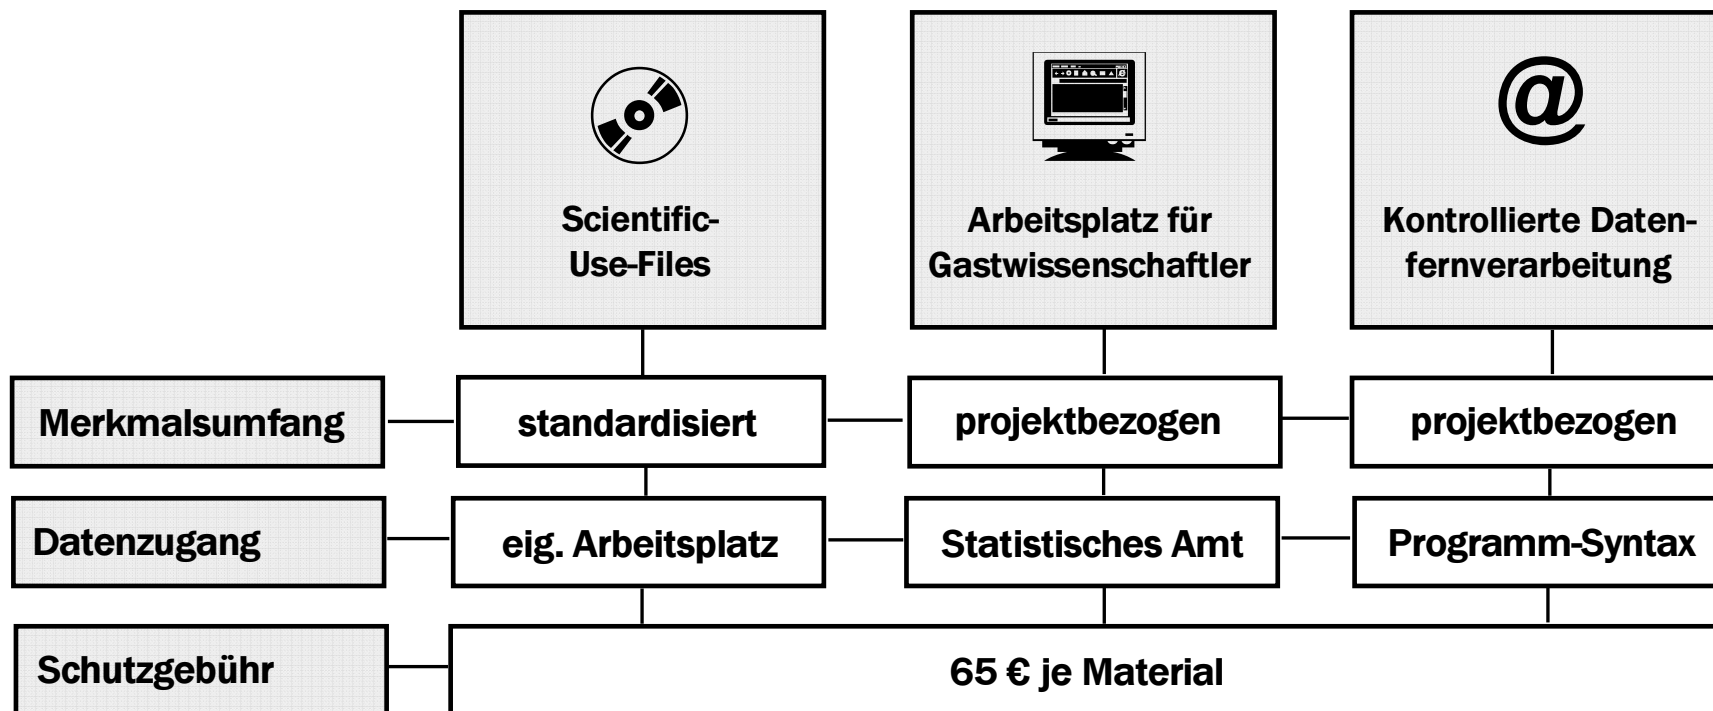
@

Scientific-Use-Files

Arbeitsplatz für Gastwissenschaftler

Kontrollierte Datenfernverarbeitung

Merkmalsumfang

standardisiert

projektbezogen

projektbezogen

Datenzugang

eig. Arbeitsplatz

Statistisches Amt

Programm-Syntax

Schutzgebühr

65 € je Material